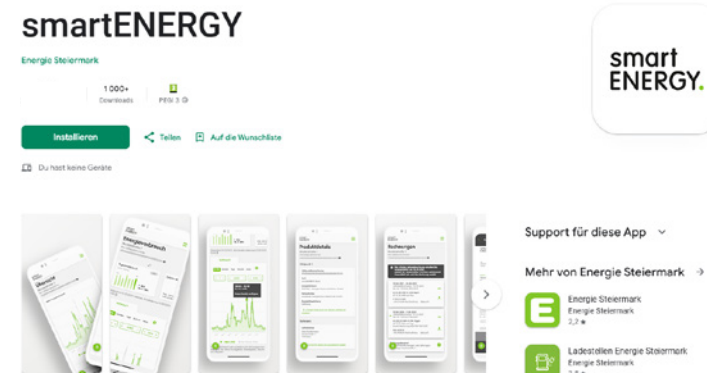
smartENERGY

Energie Steiermark

1 000+
Downloads

PEGI 3

Installieren

Teilen

Auf die Wunschliste

Du hast keine Geräte

smart
ENERGY.

Energieverbrauch

Produktdetails

Rechnungen

Support für diese App

Mehr von Energie Steiermark

Energie Steiermark
Energie Steiermark
2,7 ★

Ladestellen Energie Steiermark
Energie Steiermark
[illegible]